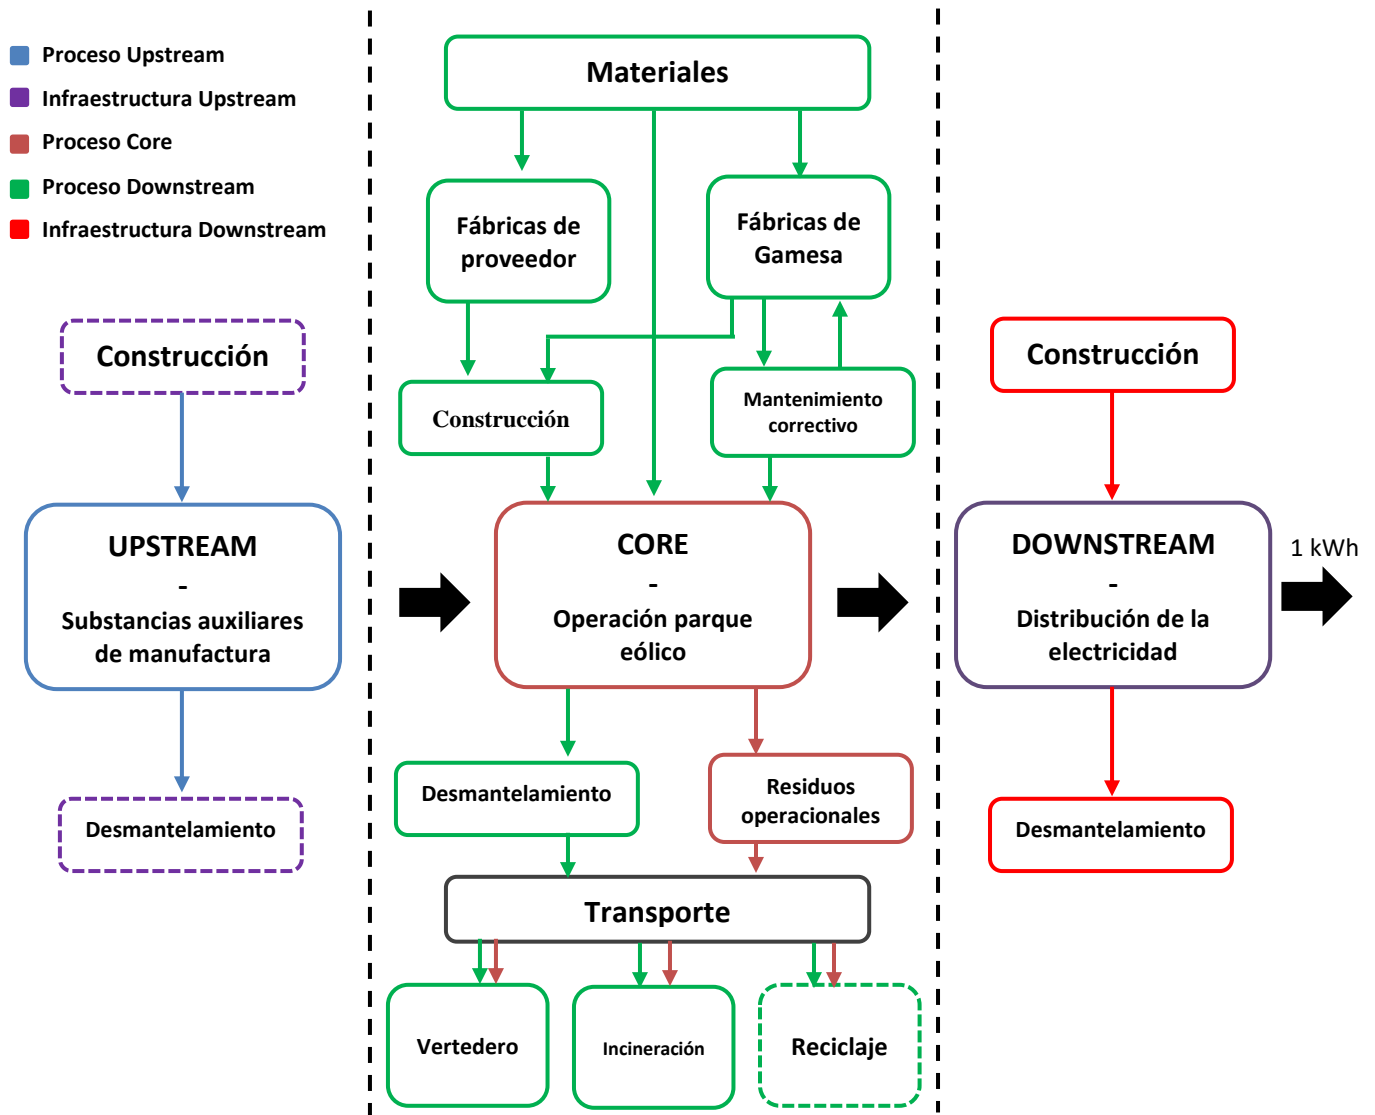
Proceso Upstream
Infraestructura Upstream
Proceso Core
Proceso Downstream
Infraestructura Downstream

Construcción

UPSTREAM
-
Substancias auxiliares de manufactura

Desmantelamiento

Materiales

Fábricas de proveedor

Fábricas de Gamesa

Construcción

Mantenimiento correctivo

CORE
-
Operación parque eólico

Desmantelamiento

Residuos operacionales

Transporte

Vertedero

Incineración

Reciclaje

Construcción

DOWNSTREAM
-
Distribución de la electricidad

1 kWh

Desmantelamiento